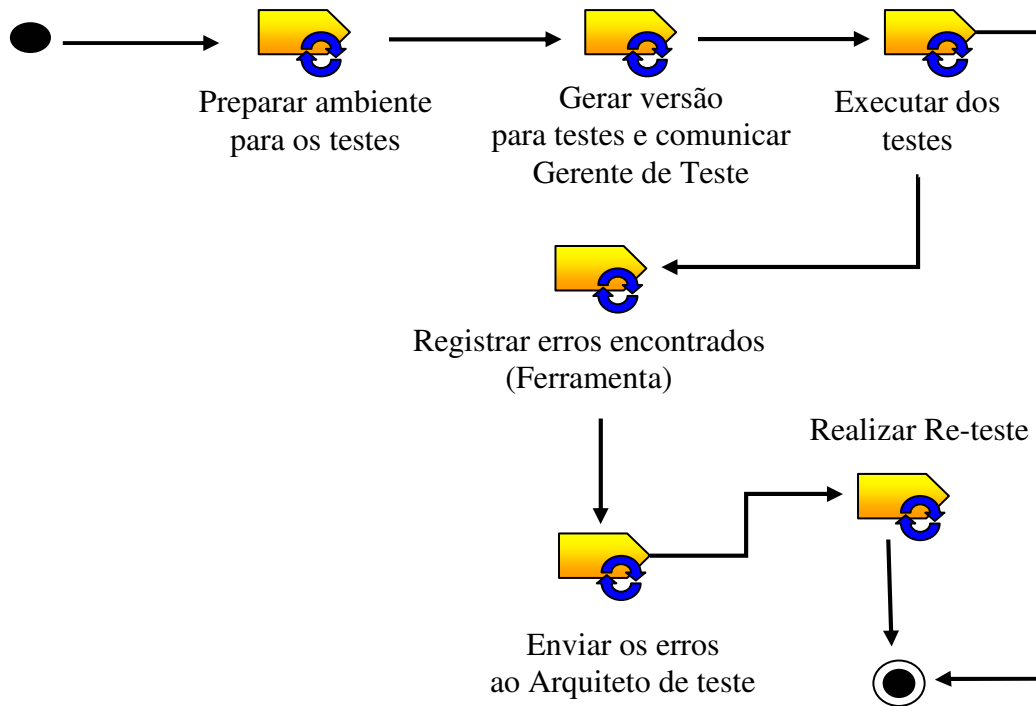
Preparar ambiente para os testes

Gerar versão para testes e comunicar Gerente de Teste

Executar dos testes

Registrar erros encontrados (Ferramenta)

Realizar Re-teste

Enviar os erros ao Arquiteto de teste